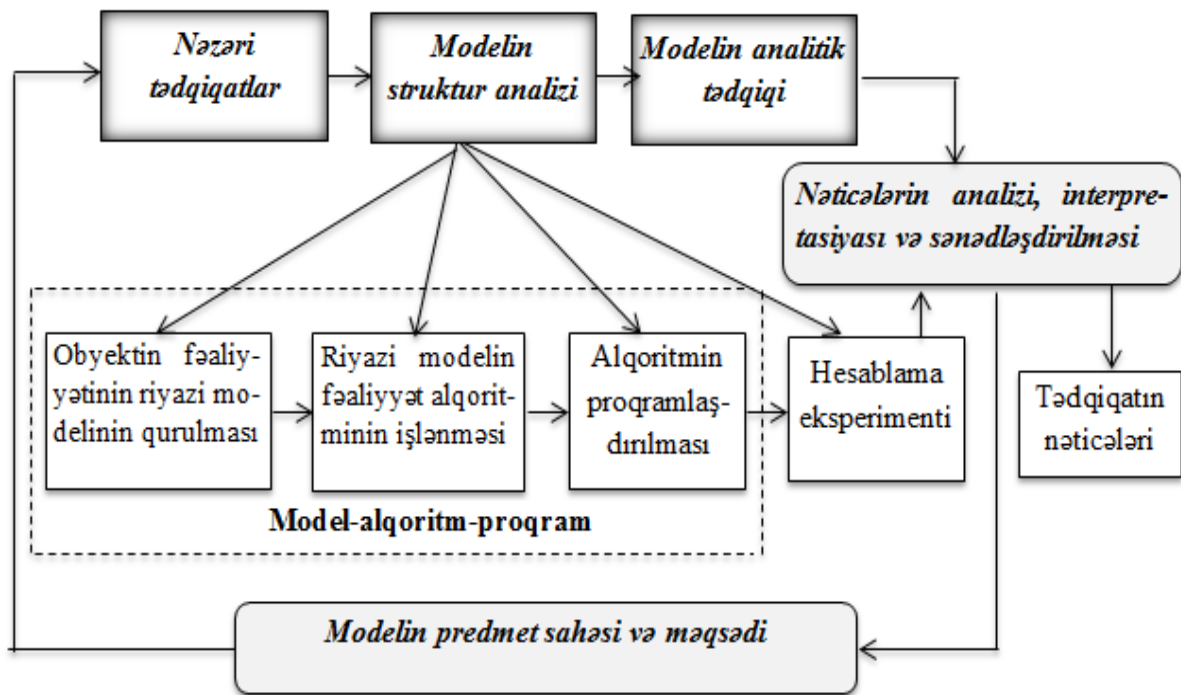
Nəzəri tədqiqatlar

Modelin struktur analizi

Modelin analitik tədqiqi

Nəticələrin analizi, interpretasiyası və sənədləşdirilməsi

Obyektin fəaliyyətinin riyazi modelinin qurulması

Riyazi modelin fəaliyyət alqoritminin işlənməsi

Alqoritmin proqramlaşdırılması

Hesablama eksperimenti

Tədqiqatın nəticələri

Model-alqoritm-proqram

Modelin predmet sahəsi və məqsədi